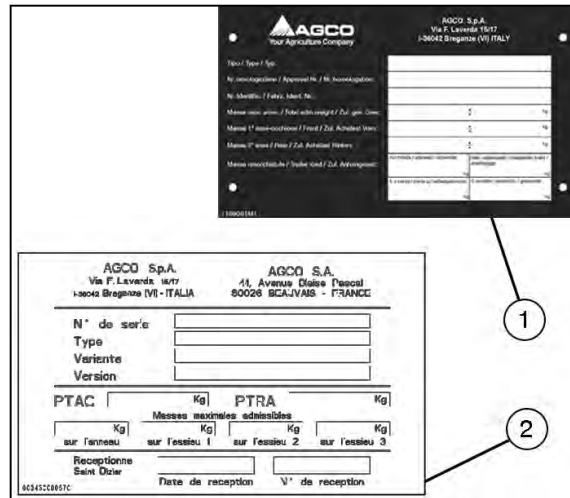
AGCO
Your Agriculture Company

AGCO S.p.A.
Via F. Lavarda 15/17
I-36042 Breganze (VI) ITALY

Tipo / Type / Typ:
Nr. omologazione / Approval Nr. / Nr. homologation:
Nr. Identific. / Fahrz. Ident. Nr.:
Massa max amm. / Total adm.weight / Zul. ges. Gew.:
Massa 1° asse-occhione / Front / Zul. Achslast Vorn:
Massa 2° asse / Rear / Zul. Achslast Hinten:
Massa rimorchiabile / Trailer load / Zul. Anhängelast:

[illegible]

AGCO S.p.A.
Via F. Lavarda 15/17
I-36042 Breganze (VI) - ITALIA

AGCO S.A.
41, Avenue Blaise Pascal
60026 BEAUVAIS - FRANCE

N° de serie
Type
Variente
Version

PTAC Kg PTRA Kg
Masses maximales admissibles
Kg Kg Kg Kg
sur l'anneau sur l'essieu 1 sur l'essieu 2 sur l'essieu 3

Receptionne
Saint Dizier
Date de reception N° de reception

1

2

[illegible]